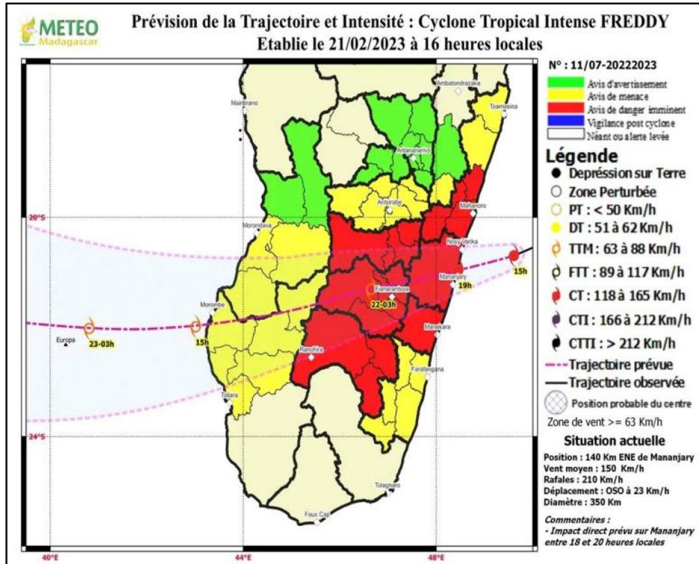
METEO
Madagascar

Prévision de la Trajectoire et Intensité : Cyclone Tropical Intense FREDDY
Etablie le 21/02/2023 à 16 heures locales

N° : 11/07-20222023

Avis d'avertissement
Avis de menace
Avis de danger imminent
Vigilance post cyclone
Néant ou alerte levée

Légende
Dépression sur Terre
Zone Perturbée
PT : < 50 Km/h
DT : 51 à 62 Km/h
TTM : 63 à 88 Km/h
FTT : 89 à 117 Km/h
CT : 118 à 165 Km/h
CTI : 166 à 212 Km/h
CTTI : > 212 Km/h
Trajectoire prévue
Trajectoire observée
Position probable du centre
Zone de vent >= 63 Km/h

Situation actuelle
Position : 140 Km ENE de Mananjary
Vent moyen : 150 Km/h
Rafales : 210 Km/h
Déplacement : OSO à 23 Km/h
Diamètre : 350 Km

Commentaires :
- Impact direct prévu sur Mananjary entre 18 et 20 heures locales

Antsiranana
Mahajanga
Toamasina
Antananarivo
Ambatondrazaka
Antsirabe
Morondava
Mahanoro
Nosy Varika
Fianarantsoa
Mananjary
Morombe
Manakara
Ihosy
Farafangana
Toliara
Tolagnaro
Faux Cap
Europa

20°S
24°S
40°E
44°E
48°E

15h
19h
22-03h
15h
23-03h